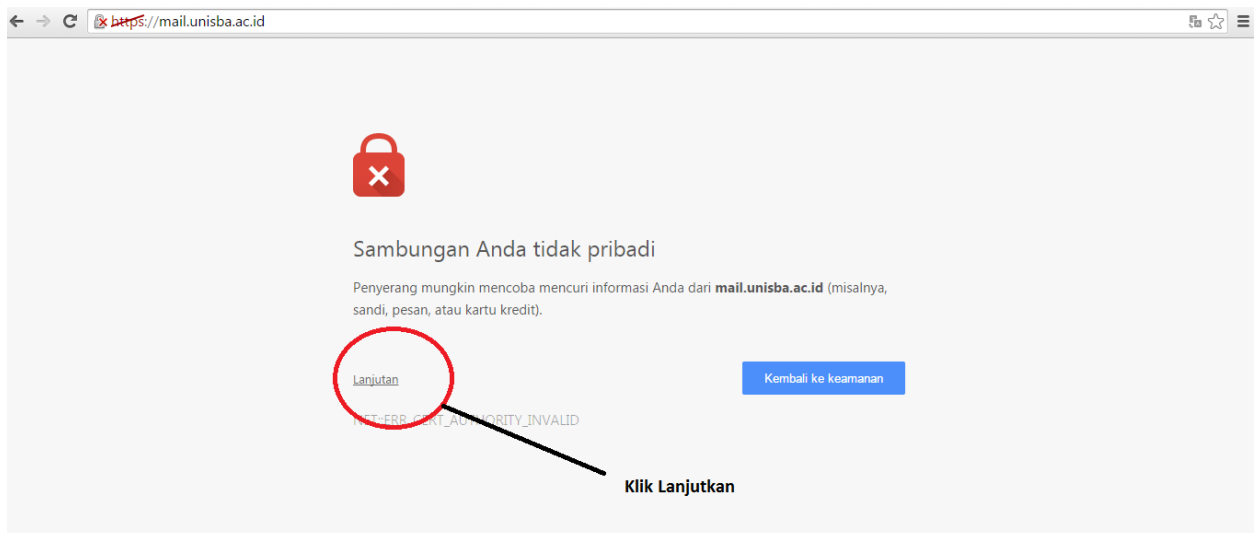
https://mail.unisba.ac.id

Sambungan Anda tidak pribadi

Penyerang mungkin mencoba mencuri informasi Anda dari **mail.unisba.ac.id** (misalnya, sandi, pesan, atau kartu kredit).

Lanjutan

Kembali ke keamanan

NET::ERR_CERT_AUTHORITY_INVALID

Klik Lanjutkan